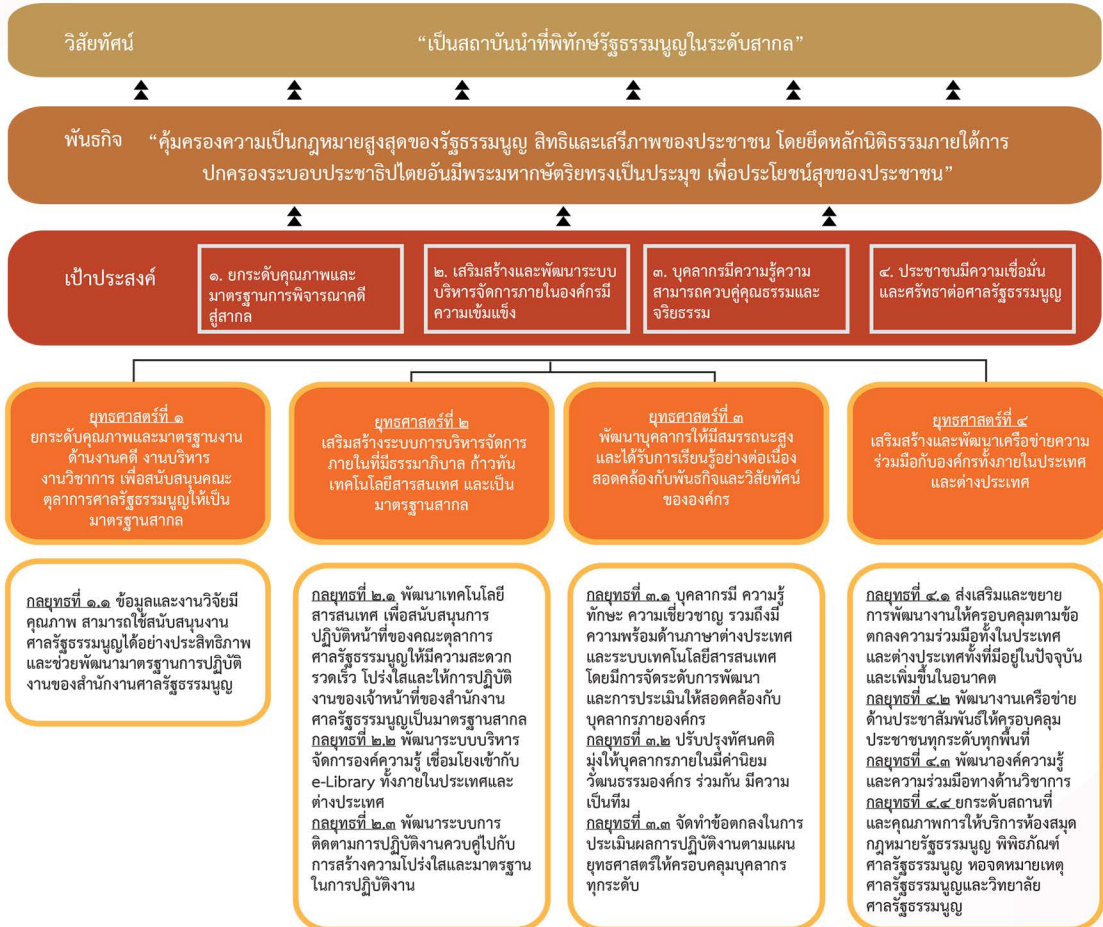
วิสัยทัศน์ “เป็นสถาบันนำที่พิทักษ์รัฐธรรมนูญในระดับสากล”

พันธกิจ “คุ้มครองความเป็นกฎหมายสูงสุดของรัฐธรรมนูญ สิทธิและเสรีภาพของประชาชน โดยยึดหลักนิติธรรมภายใต้การปกครองระบอบประชาธิปไตยอันมีพระมหากษัตริย์ทรงเป็นประมุข เพื่อประโยชน์สุขของประชาชน”

เป้าประสงค์

๑. ยกระดับคุณภาพและมาตรฐานการพิจารณาคดีสู่สากล

๒. เสริมสร้างและพัฒนาระบบบริหารจัดการภายในองค์กรมีความเข้มแข็ง

๓. บุคลากรมีความรู้ความสามารถควบคู่คุณธรรมและจริยธรรม

๔. ประชาชนมีความเชื่อมั่นและศรัทธาต่อศาลรัฐธรรมนูญ

ยุทธศาสตร์ที่ ๑
ยกระดับคุณภาพและมาตรฐานงานด้านงานคดี งานบริหารงานวิชาการ เพื่อสนับสนุนคณะตุลาการศาลรัฐธรรมนูญให้เป็นมาตรฐานสากล

กลยุทธที่ ๑.๑ ข้อมูลและงานวิจัยมีคุณภาพ สามารถใช้สนับสนุนงานศาลรัฐธรรมนูญได้อย่างประสิทธิภาพ และช่วยพัฒนามาตรฐานการปฏิบัติงานของสำนักงานศาลรัฐธรรมนูญ

ยุทธศาสตร์ที่ ๒
เสริมสร้างระบบการบริหารจัดการภายในที่มีธรรมาภิบาล ก้าวทันเทคโนโลยีสารสนเทศ และเป็นมาตรฐานสากล

กลยุทธที่ ๒.๑ พัฒนาเทคโนโลยีสารสนเทศ เพื่อสนับสนุนการปฏิบัติหน้าที่ของคณะตุลาการศาลรัฐธรรมนูญให้มีความสะดวก รวดเร็ว โปร่งใสและให้การปฏิบัติงานของเจ้าหน้าที่ของสำนักงานศาลรัฐธรรมนูญเป็นมาตรฐานสากล
กลยุทธที่ ๒.๒ พัฒนาระบบบริหารจัดการองค์ความรู้ เชื่อมโยงเข้ากับ e-Library ทั้งภายในประเทศและต่างประเทศ
กลยุทธที่ ๒.๓ พัฒนาระบบการติดตามการปฏิบัติงานควบคู่ไปกับการสร้างความโปร่งใสและมาตรฐานในการปฏิบัติงาน

ยุทธศาสตร์ที่ ๓
พัฒนาบุคลากรให้มีสมรรถนะสูงและได้รับการเรียนรู้อย่างต่อเนื่องสอดคล้องกับพันธกิจและวิสัยทัศน์ขององค์กร

กลยุทธที่ ๓.๑ บุคลากรมี ความรู้ ทักษะ ความเชี่ยวชาญ รวมถึงมีความพร้อมด้านภาษาต่างประเทศและระบบเทคโนโลยีสารสนเทศ โดยมีการจัดระดับการพัฒนาและการประเมินให้สอดคล้องกับบุคลากรภายองค์กร
กลยุทธที่ ๓.๒ ปรับปรุงทัศนคติมุ่งให้บุคลากรภายในมีค่านิยม วัฒนธรรมองค์กร ร่วมกัน มีความเป็นทีม
กลยุทธที่ ๓.๓ จัดทำข้อตกลงในการประเมินผลการปฏิบัติงานตามแผนยุทธศาสตร์ให้ครอบคลุมบุคลากรทุกระดับ

ยุทธศาสตร์ที่ ๔
เสริมสร้างและพัฒนาเครือข่ายความร่วมมือกับองค์กรทั้งภายในประเทศและต่างประเทศ

กลยุทธที่ ๔.๑ ส่งเสริมและขยายการพัฒนางานให้ครอบคลุมตามข้อตกลงความร่วมมือทั้งในประเทศและต่างประเทศทั้งที่มีอยู่ในปัจจุบันและเพิ่มขึ้นในอนาคต
กลยุทธที่ ๔.๒ พัฒนางานเครือข่ายด้านประชาสัมพันธ์ให้ครอบคลุมประชาชนทุกระดับทุกพื้นที่
กลยุทธที่ ๔.๓ พัฒนาองค์ความรู้และความร่วมมือทางด้านวิชาการ
กลยุทธที่ ๔.๔ ยกระดับสถานที่และคุณภาพการให้บริการห้องสมุดกฎหมายรัฐธรรมนูญ พิพิธภัณฑ์ศาลรัฐธรรมนูญ หอจดหมายเหตุศาลรัฐธรรมนูญและวิทยาลัยศาลรัฐธรรมนูญ